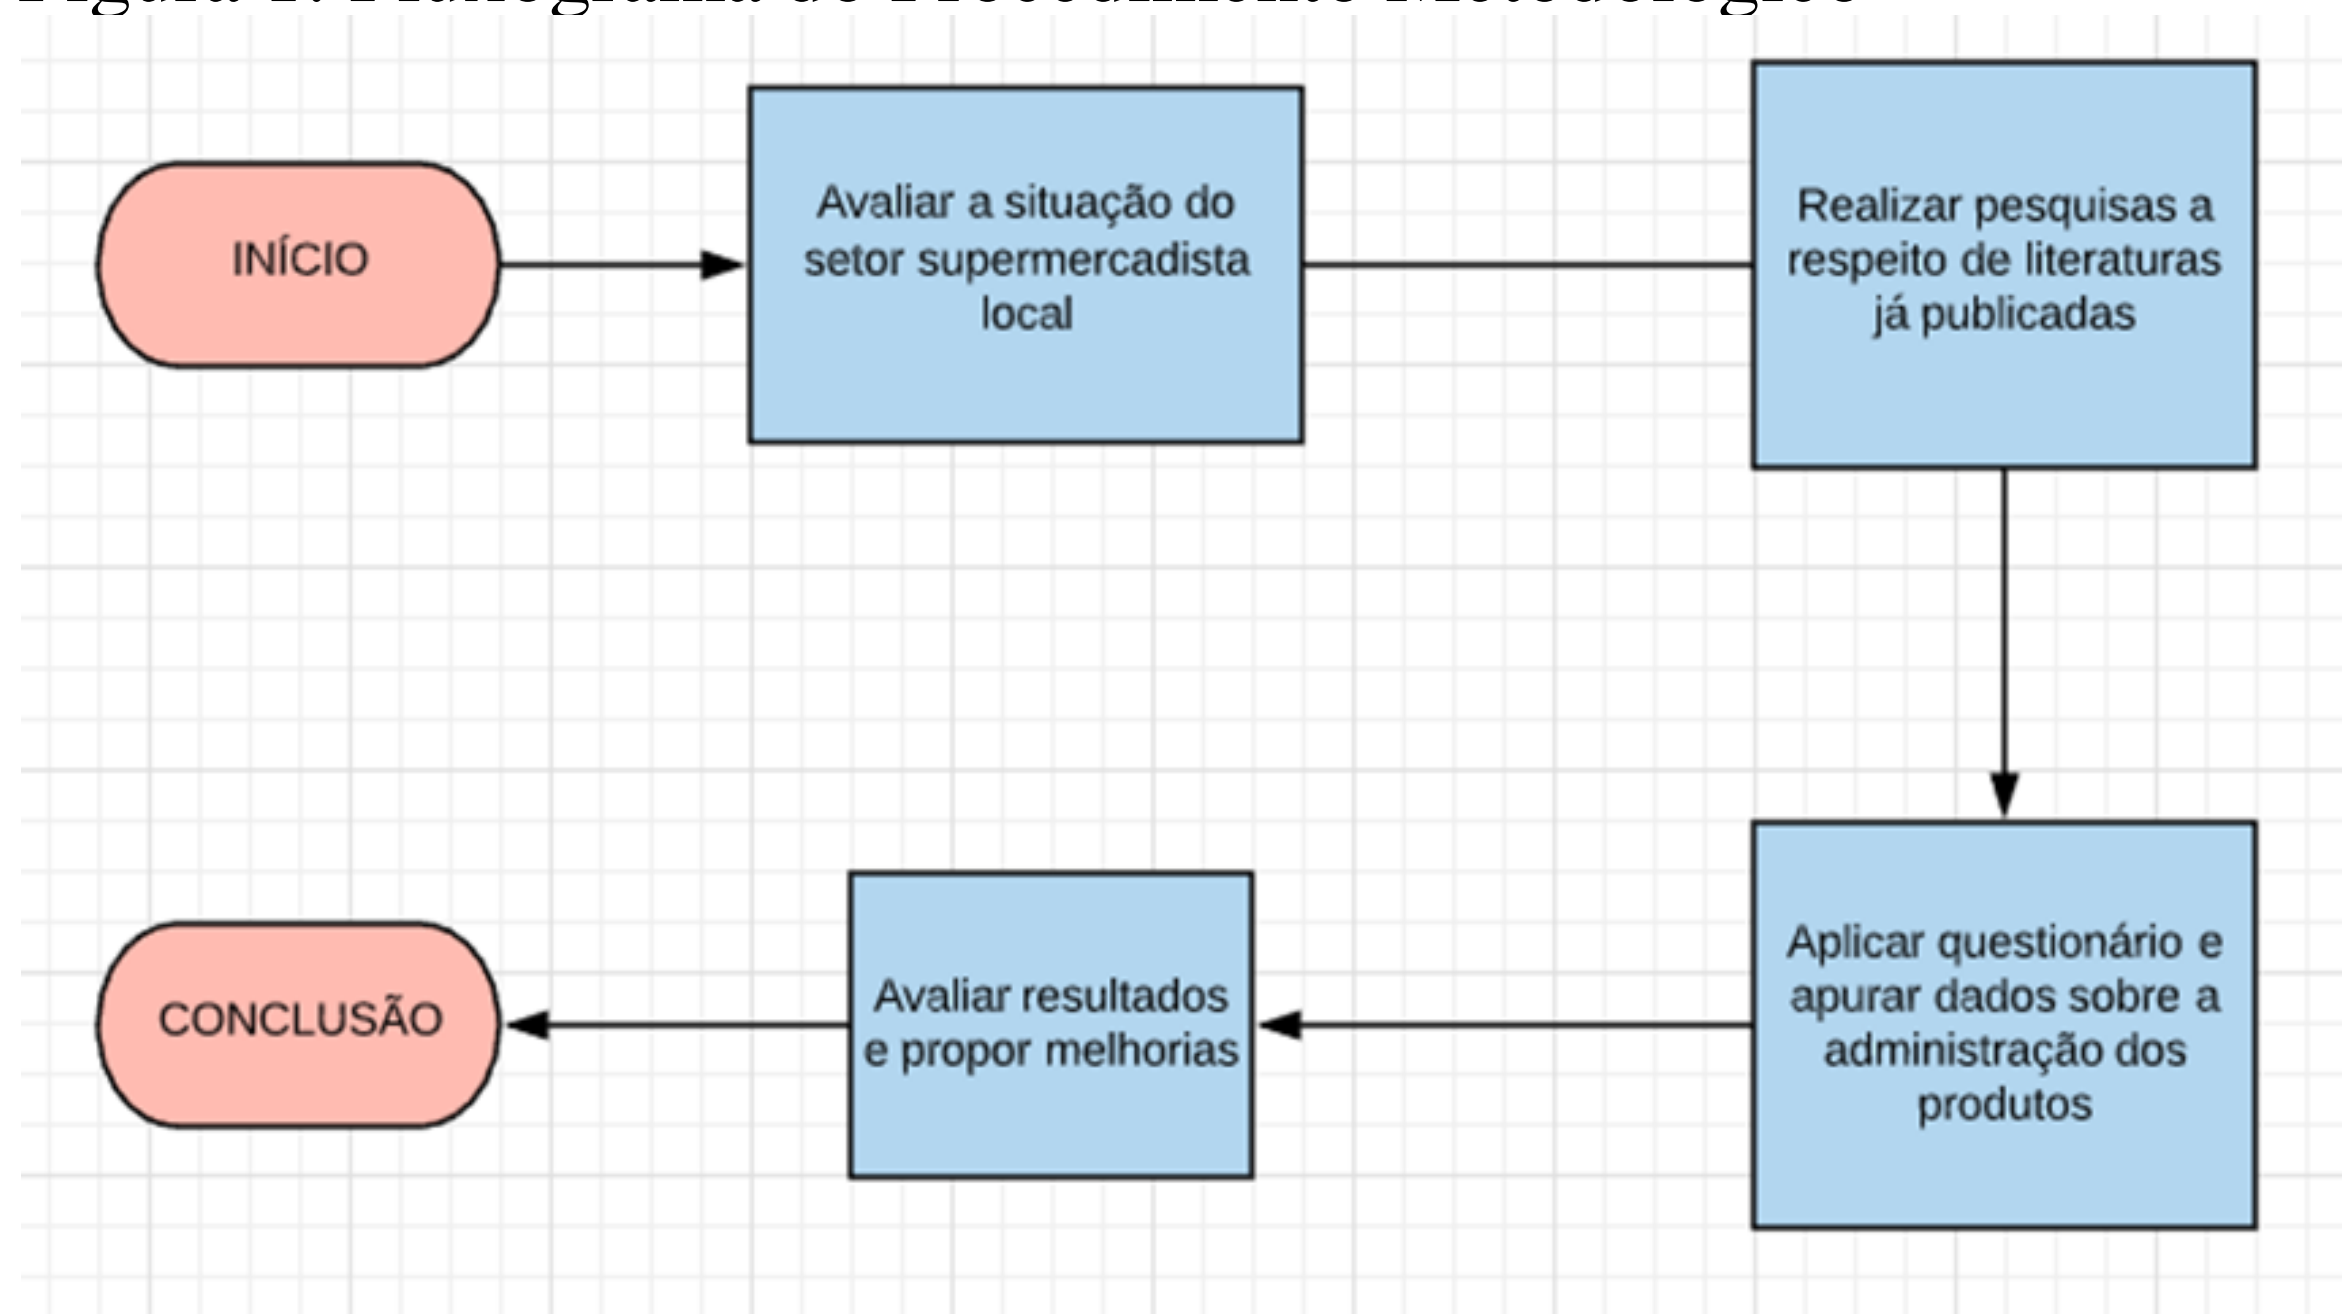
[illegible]

INÍCIO

Avaliar a situação do setor supermercadista local

Realizar pesquisas a respeito de literaturas já publicadas

Aplicar questionário e apurar dados sobre a administração dos produtos

Avaliar resultados e propor melhorias

CONCLUSÃO